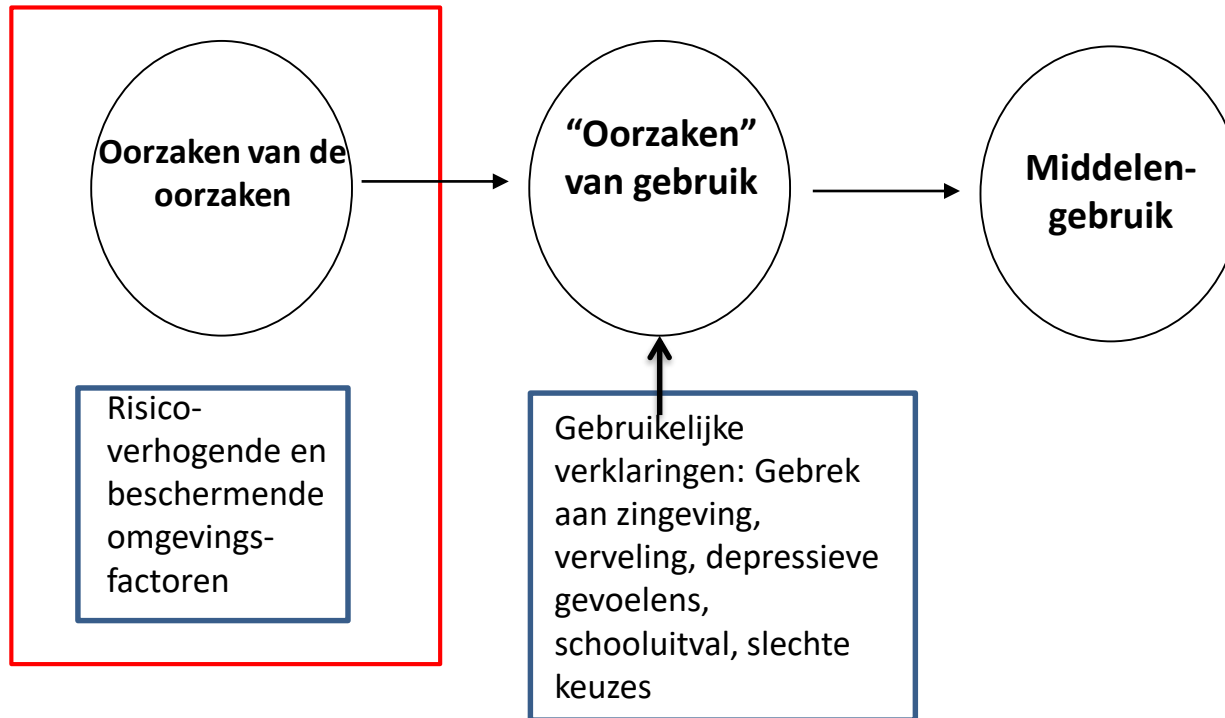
Oorzaken van de oorzaken

“Oorzaken” van gebruik

Middelen-gebruik

Risico-verhogende en beschermende omgevings-factoren

Gebruikelijke verklaringen: Gebrek aan zingeving, verveling, depressieve gevoelens, schooluitval, slechte keuzes